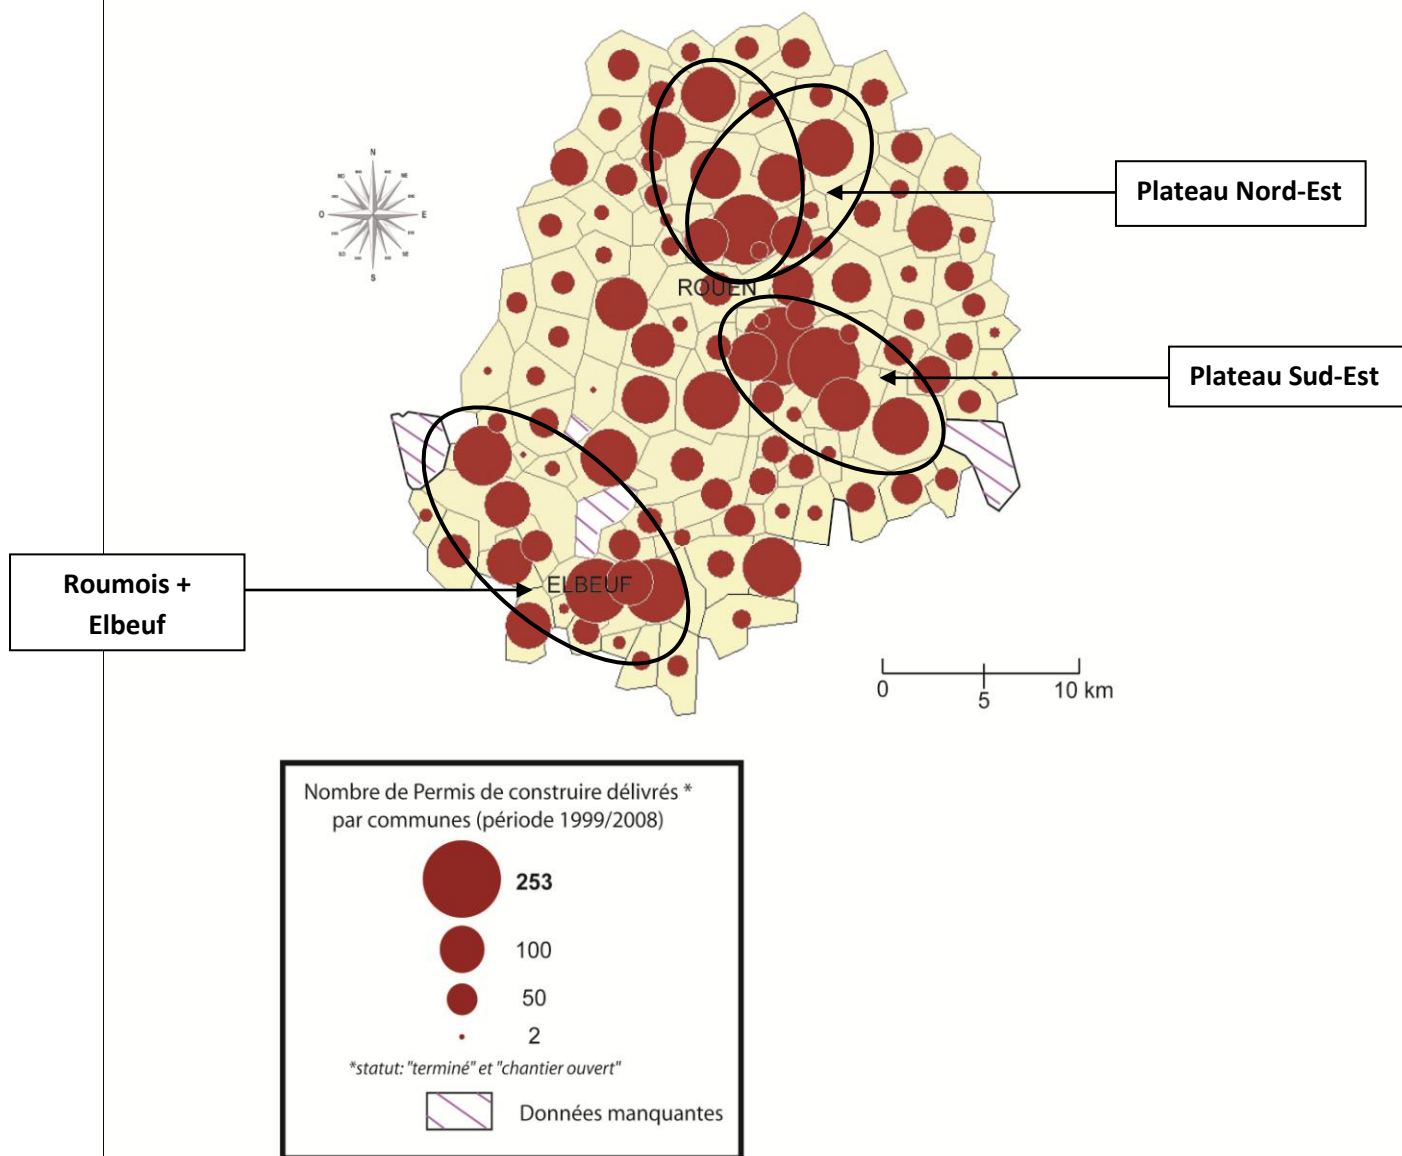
N
O
E
S

Plateau Nord-Est

ROUEN

Plateau Sud-Est

ELBEUF

Roumois + Elbeuf

0 5 10 km

Nombre de Permis de construire délivrés * par communes (période 1999/2008)

253

100

50

2

*statut: "terminé" et "chantier ouvert"

Données manquantes